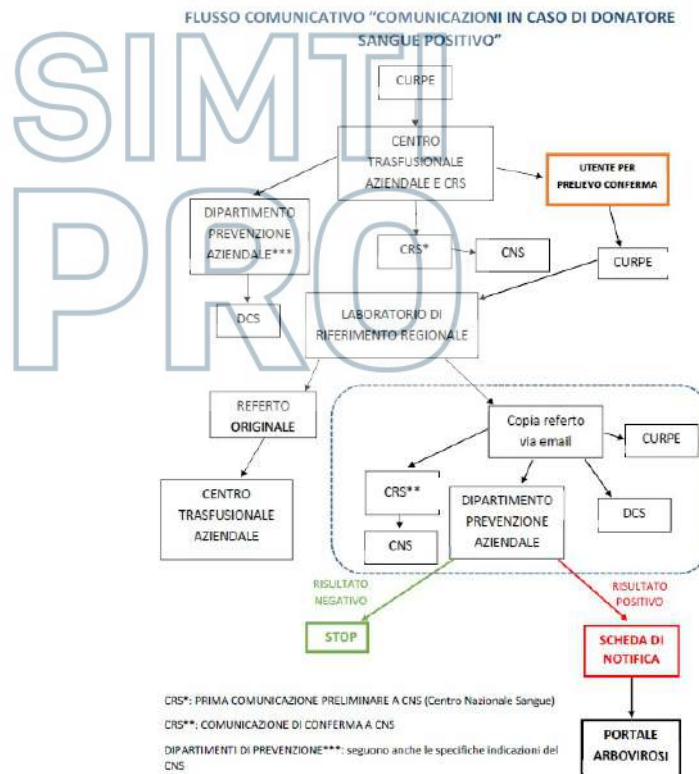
FLUSSO COMUNICATIVO "COMUNICAZIONI IN CASO DI DONATORE SANGUE POSITIVO"

SIMTI PRO

CURPE

CENTRO TRASFUSIONALE AZIENDALE E CRS

UTENTE PER PRELIEVO CONFERMA

DIPARTIMENTO PREVENZIONE AZIENDALE***

CRS*

CNS

CURPE

DCS

LABORATORIO DI RIFERIMENTO REGIONALE

REFERTO ORIGINALE

Copia referto via email

CURPE

CENTRO TRASFUSIONALE AZIENDALE

CRS**

DIPARTIMENTO PREVENZIONE AZIENDALE

DCS

CNS

RISULTATO NEGATIVO

RISULTATO POSITIVO

STOP

SCHEDA DI NOTIFICA

CRS*: PRIMA COMUNICAZIONE PRELIMINARE A CNS (Centro Nazionale Sangue)

CRS**: COMUNICAZIONE DI CONFERMA A CNS

DIPARTIMENTI DI PREVENZIONE***: seguono anche le specifiche indicazioni del CNS

PORTALE ARBOVIROSI